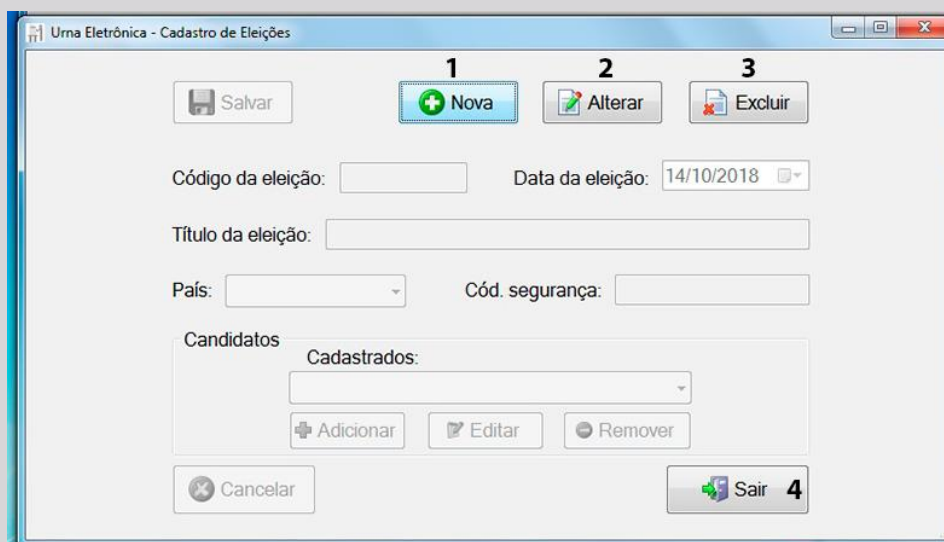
Urna Eletrônica - Cadastro de Eleições

1 2 3

Salvar

Nova

Alterar

Excluir

Código da eleição:

Data da eleição: 14/10/2018

Título da eleição:

País:

Cód. segurança:

Candidatos

Cadastrados:

Adicionar

Editar

Remover

Cancelar

Sair 4